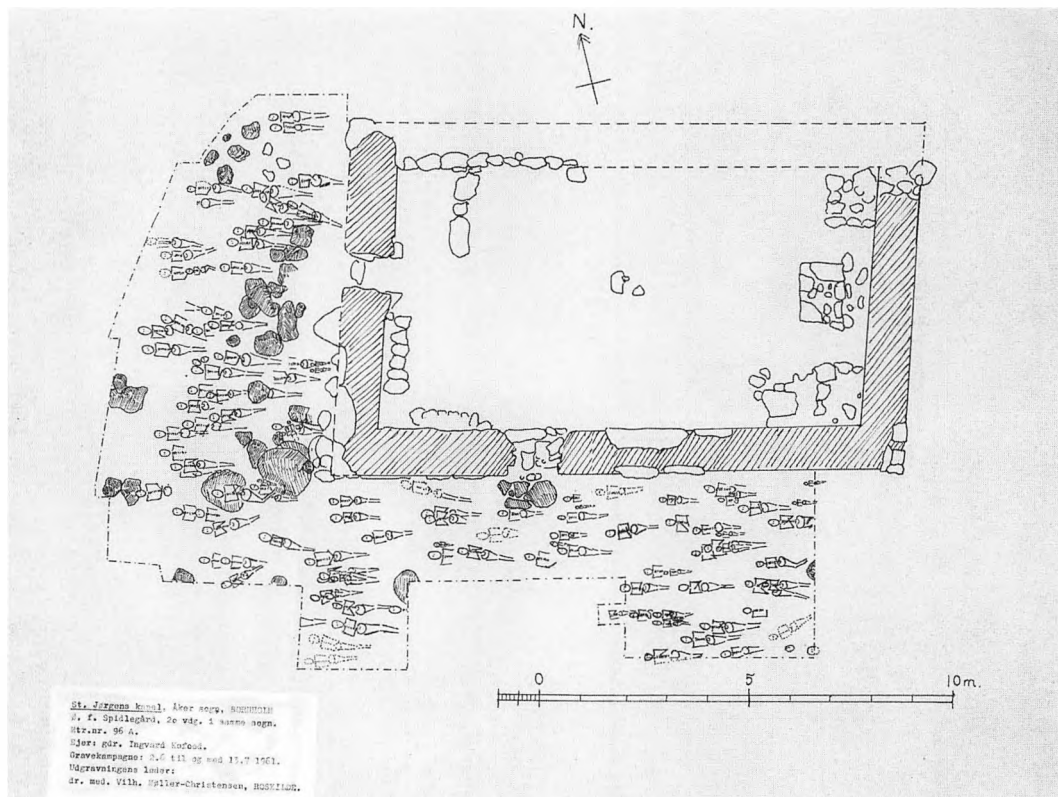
N.

0

5

10m.

St. Jørgens kapel, Åker sogn, BORNHOLM
Ø. f. Spidlegård, 2o vdg. i samme sogn.
Mtr.nr. 96 A.
Ejer: gdr. Ingvard Kofoed.
Gravekampagne: 3.6 til og med 11.7 1961.
Udgravningens leder:
dr. med. Vilh. Møller-Christensen, ROSKILDE.